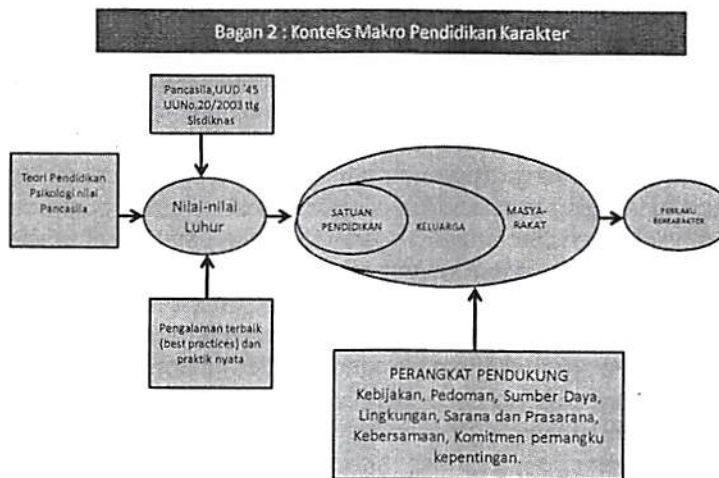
Bagan 2 : Konteks Makro Pendidikan Karakter

Pancasila,UUD '45 UUNo.20/2003 ttg Sisdiknas

Teori Pendidikan Psikologi nilai Pancasila

Nilai-nilai Luhur

SATUAN PENDIDIKAN

KELUARGA

MASYA-RAKAT

PERILAKU BERKARAKTER

Pengalaman terbaik (best practices) dan praktik nyata

PERANGKAT PENDUKUNG
Kebijakan, Pedoman, Sumber Daya, Lingkungan, Sarana dan Prasarana, Kebersamaan, Komitmen pemangku kepentingan.